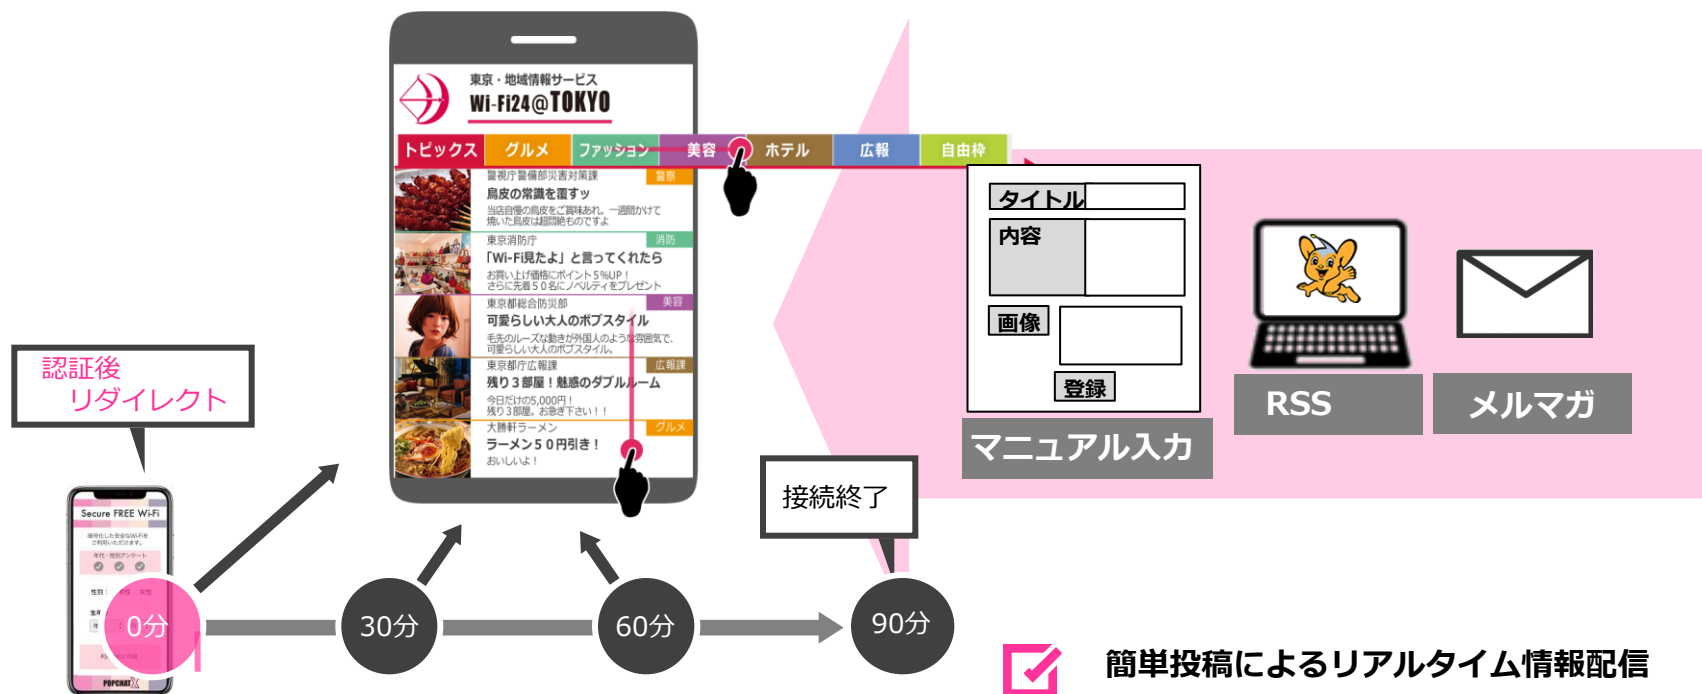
東京・地域情報サービス
Wi-Fi24@TOKYO

トピックス | グルメ | ファッション | 美容 | ホテル | 広報 | 自由枠

警視庁警備部災害対策課 警察
鳥皮の常識を覆すッ
当店自慢の鳥皮をご賞味あれ。一週間かけて焼いた鳥皮は超絶品ものですよ

東京消防庁 消防
「Wi-Fi見たよ」と言ってくれたら
お買い上げ価格にポイント5%UP！
さらに先着50名にノベルティをプレゼント

東京都総合防災部 美容
可愛らしい大人のボブスタイル
毛先のルーズな動きが外国人のような雰囲気で、可愛らしい大人のボブスタイル。

東京都庁広報課 広報課
残り3部屋！魅惑のダブルルーム
今日だけの5,000円！
残り3部屋。お急ぎ下さい！！

大勝軒ラーメン グルメ
ラーメン50円引き！
おいしいよ！

タイトル
内容
画像
登録
マニュアル入力

RSS
メルマガ

認証後
リダイレクト

Secure FREE Wi-Fi

0分
30分
60分
90分

接続終了

簡単投稿によるリアルタイム情報配信